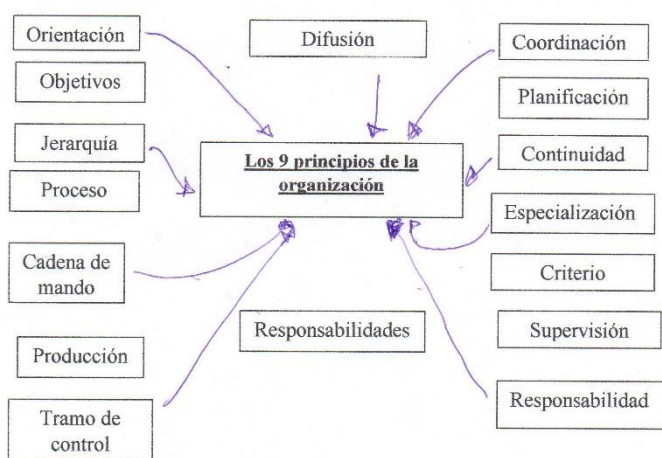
Orientación

Difusión

Coordinación

Objetivos

Planificación

Jerarquía

Los 9 principios de la organización

Continuidad

Proceso

Especialización

Cadena de mando

Criterio

Responsabilidades

Supervisión

Producción

Responsabilidad

Tramo de control